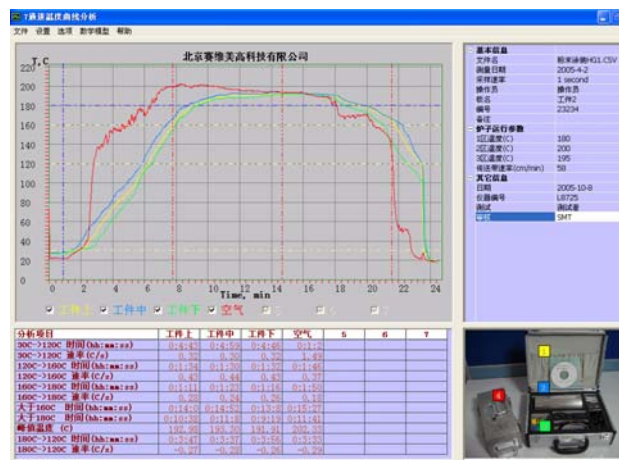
7通道温度曲线分析

文件 设置 选项 数学模型 帮助

北京赛维美高科技有限公司

T, C

220
200
180
160
140
120
100
80
60
40
20

0 2 4 6 8 10 12 14 16 18 20 22 24
Time, min

☑ 工件上 ☑ 工件中 ☑ 工件下 ☑ 空气 ☐ 5 ☐ 6 ☐ 7

基本信息
文件名 粉末涂装HG1.CSV
测量日期 2005-4-2
采样速率 1 second
操作员 操作员
名称 工件2
编号 23234
备注

炉子运行参数
1区温度(C) 180
2区温度(C) 200
3区温度(C) 195
传送带速率(cm/min) 58

其它信息
日期 2005-10-8
仪器编号 L8725
测试 测试者
备注 SMT

| 分析项目 | 工件上 | 工件中 | 工件下 | 空气 | 5 | 6 | 7 |
|---|---|---|---|---|---|---|---|
| 30C->120C 时间(hh:mm:ss) | 0:4:43 | 0:4:59 | 0:4:46 | 0:1:2 | | | |
| 30C->120C 速率(C/s) | 0.32 | 0.30 | 0.32 | 1.49 | | | |
| 120C->160C 时间(hh:mm:ss) | 0:1:54 | 0:1:30 | 0:1:52 | 0:1:46 | | | |
| 120C->160C 速率(C/s) | 0.35 | 0.44 | 0.36 | 0.37 | | | |
| 160C->180C 时间(hh:mm:ss) | 0:1:11 | 0:1:23 | 0:1:16 | 0:1:50 | | | |
| 160C->180C 速率(C/s) | 0.28 | 0.24 | 0.26 | 0.18 | | | |
| 大于160C 时间(hh:mm:ss) | 0:14:0 | 0:14:52 | 0:13:8 | 0:15:27 | | | |
| 大于180C 时间(hh:mm:ss) | 0:10:38 | 0:11:8 | 0:9:19 | 0:11:41 | | | |
| 峰值温度(C) | 192.98 | 193.56 | 191.31 | 202.37 | | | |
| 180C->120C 时间(hh:mm:ss) | 0:3:47 | 0:3:37 | 0:3:56 | 0:3:33 | | | |
| 180C->120C 速率(C/s) | -0.27 | -0.28 | -0.26 | -0.29 | | | |

1
2
3
4